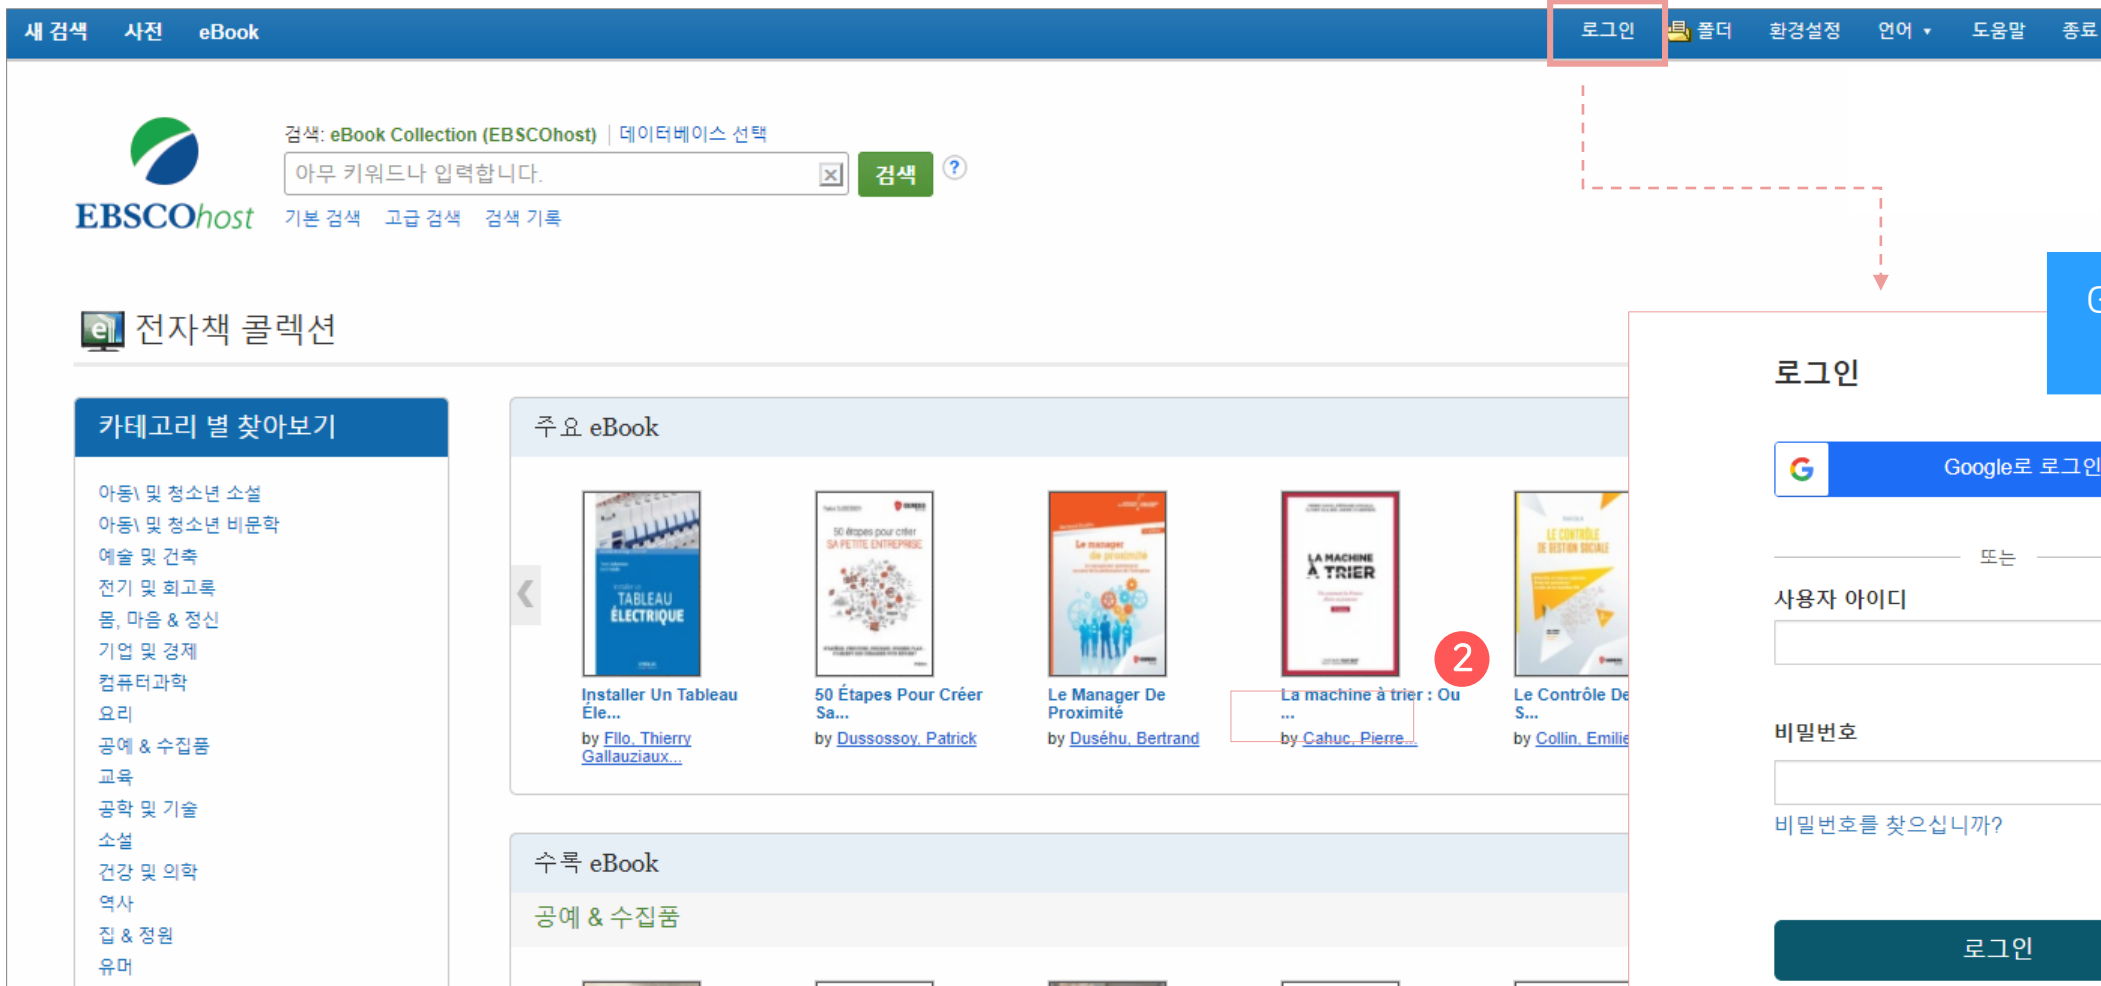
새 검색 사전 eBook 로그인 폴더 환경설정 언어 ▾ 도움말 종료

EBSCOhost

검색: eBook Collection (EBSCOhost) | 데이터베이스 선택

아무 키워드나 입력합니다.

검색 ?

기본 검색 고급 검색 검색 기록

전자책 콜렉션

카테고리 별 찾아보기

아동\ 및 청소년 소설
아동\ 및 청소년 비문학
예술 및 건축
전기 및 회고록
몸, 마음 & 정신
기업 및 경제
컴퓨터과학
요리
공예 & 수집품
교육
공학 및 기술
소설
건강 및 의학
역사
집 & 정원
유머

주요 eBook

Installer Un Tableau Éle...
by Fllo, Thierry Gallauziaux...

50 Étapes Pour Créer Sa...
by Dussossoy, Patrick

Le Manager De Proximité
by Duséhu, Bertrand

La machine à trier : Ou ...
by Cahuc, Pierre...

Le Contrôle De S...
by Collin, Emilie

2

수록 eBook

공예 & 수집품

로그인

Google로 로그인

또는

사용자 아이디

비밀번호

비밀번호를 찾으십니까?

로그인